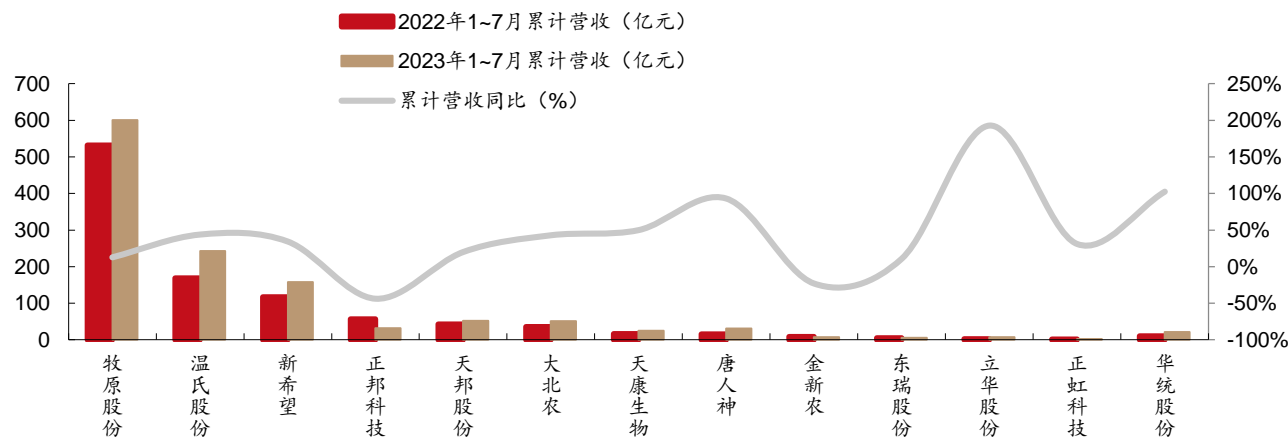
2022年1~7月累计营收（亿元）
2023年1~7月累计营收（亿元）
累计营收同比（%）

700
600
500
400
300
200
100
0

250%
200%
150%
100%
50%
0%
-50%
-100%

牧原股份
温氏股份
新希望
正邦科技
天邦股份
大北农
天康生物
唐人神
金新农
东瑞股份
立华股份
正虹科技
华统股份